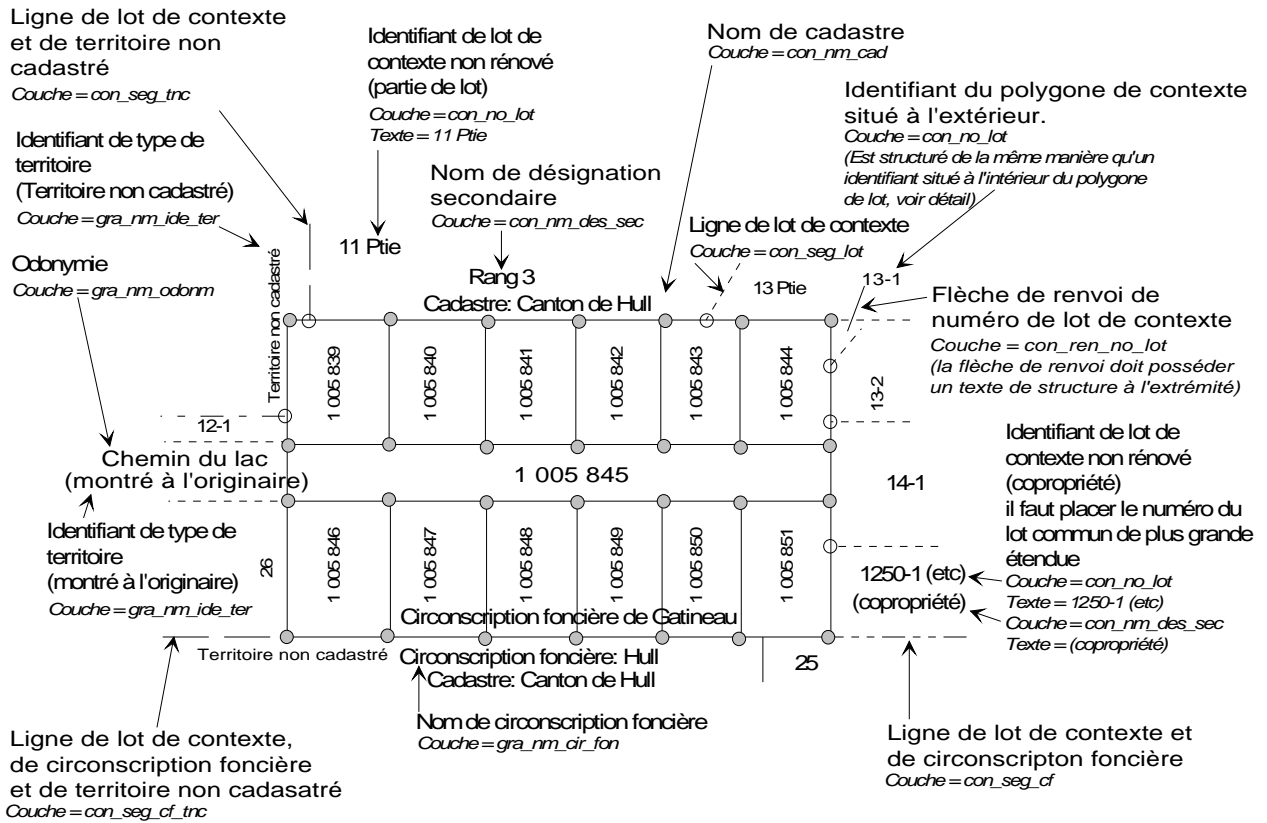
Ligne de lot de contexte et de territoire non cadastré
Couche = con_seg_tnc

Identifiant de lot de contexte non rénové (partie de lot)
Couche = con_no_lot
Texte = 11 Ptie

Nom de cadastre
Couche = con_nm_cad

Identifiant du polygone de contexte situé à l'extérieur.
Couche = con_no_lot
(Est structuré de la même manière qu'un identifiant situé à l'intérieur du polygone de lot, voir détail)

Identifiant de type de territoire
(Territoire non cadastré)
Couche = gra_nm_ide_ter

Nom de désignation secondaire
Couche = con_nm_des_sec

Ligne de lot de contexte
Couche = con_seg_lot

11 Ptie

Odonymie
Couche = gra_nm_odonm

Territoire non cadastré

Rang 3
Cadastre: Canton de Hull

13 Ptie

13-1

Flèche de renvoi de numéro de lot de contexte
Couche = con_ren_no_lot
(la flèche de renvoi doit posséder un texte de structure à l'extrémité)

1 005 839
1 005 840
1 005 841
1 005 842
1 005 843
1 005 844

13-2

12-1

Identifiant de lot de contexte non rénové (copropriété)
il faut placer le numéro du lot commun de plus grande étendue

Chemin du lac
(montré à l'originaire)

1 005 845

14-1

Identifiant de type de territoire
(montré à l'originaire)
Couche = gra_nm_ide_ter

26

1 005 846
1 005 847
1 005 848
1 005 849
1 005 850
1 005 851

1250-1 (etc)
(copropriété)

Couche = con_no_lot
Texte = 1250-1 (etc)
Couche = con_nm_des_sec
Texte = (copropriété)

Circonscription foncière de Gatineau

Territoire non cadastré

Circonscription foncière: Hull
Cadastre: Canton de Hull

25

Nom de circonscription foncière
Couche = gra_nm_cir_fon

Ligne de lot de contexte, de circonscription foncière et de territoire non cadasatré
Couche = con_seg_cf_tnc

Ligne de lot de contexte et de circonscripton foncière
Couche = con_seg_cf